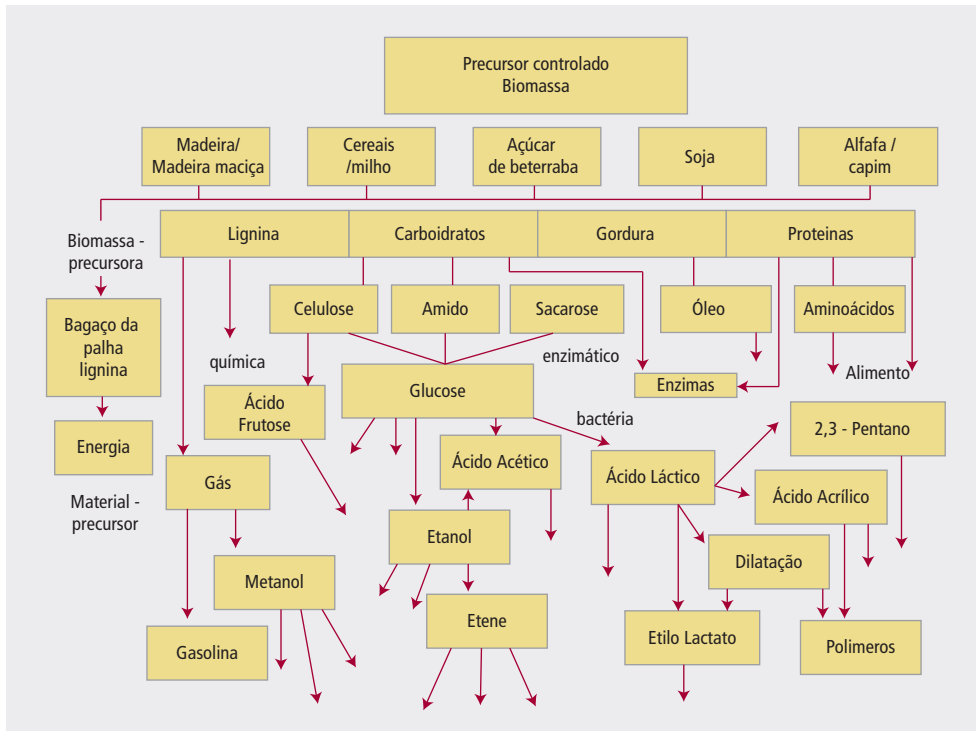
Precursor controlado
Biomassa

Madeira/
Madeira maciça

Cereais
/milho

Açúcar
de beterraba

Soja

Alfafa /
capim

Biomassa -
precursora

Lignina

Carboidratos

Gordura

Proteinas

Bagaço da
palha
lignina

Celulose

Amido

Sacarose

Óleo

Aminoácidos

química

enzimático

Enzimas

Alimento

Energia

Ácido
Frutose

Glucose

bactéria

2,3 - Pentano

Ácido Acético

Ácido Láctico

Gás

Ácido Acrílico

Material -
precursor

Etanol

Dilatação

Metanol

Etene

Etilo Lactato

Polimeros

Gasolina